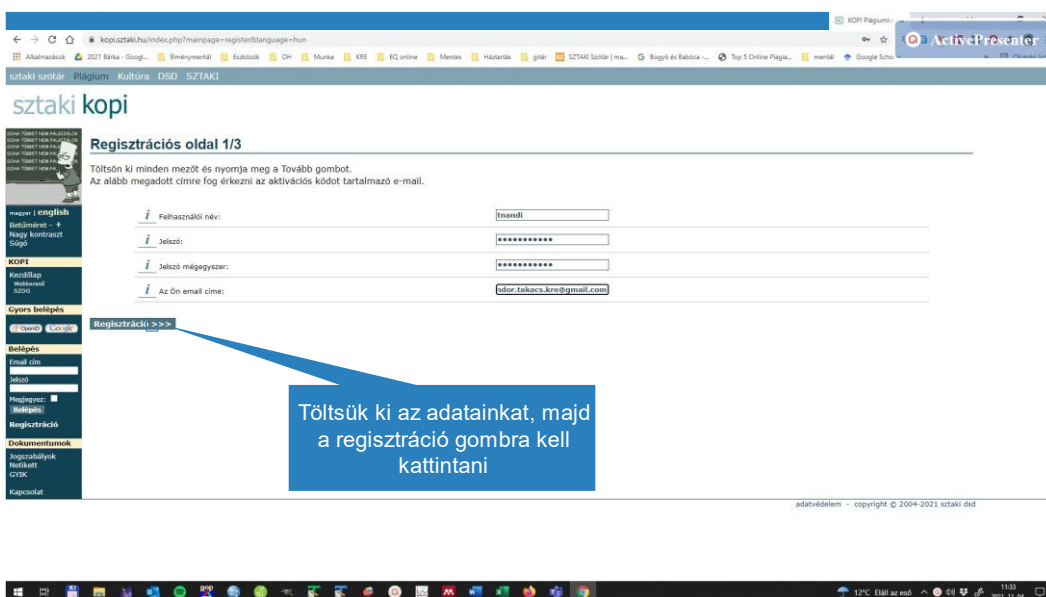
KOPI Plágium

ActivePresenter

kopi.sztaki.hu/index.php?mainpage=register&language=hun

Alkalmazások 2021 Bárka - Googl... Élményméntál Eszközök OH Munka KRE EQ online Mentes Háztartás gitár SZTAKI Szótár | ma... Bogyó és Babóca -... Top 5 Online Plagia... mentál Google Scho...

sztaki szótár Plágium Kultúra DSD SZTAKI

sztaki kopi

SOHA TÖBBET NEM PLÁGIZÁLOK

Regisztrációs oldal 1/3

Töltsön ki minden mezőt és nyomja meg a Tovább gombot.
Az alább megadott címre fog érkezni az aktivációs kódot tartalmazó e-mail.

magyar | english
Betűméret - +
Nagy kontraszt
Súgó

KOPI
Kezdőlap
Webkereső
SZDD

Gyors belépés
OpenID Google

Belépés
Email cím
Jelszó
Megjegyez:
Belépés
Regisztráció

Dokumentumok
Jogszabályok
Netikett
GYIK
Kapcsolat

| | | |
|---|---|---|
| i | Felhasználói név: | tnandi |
| i | Jelszó: | •••••••••••• |
| i | Jelszó mégegyszer: | •••••••••••• |
| i | Az Ön email címe: | ndor.takacs.kre@gmail.com |

Regisztráció >>>

Töltsük ki az adatainkat, majd a regisztráció gombra kell kattintani

adatvédelem - copyright © 2004-2021 sztaki dsd

12°C Eláll az eső 11:33